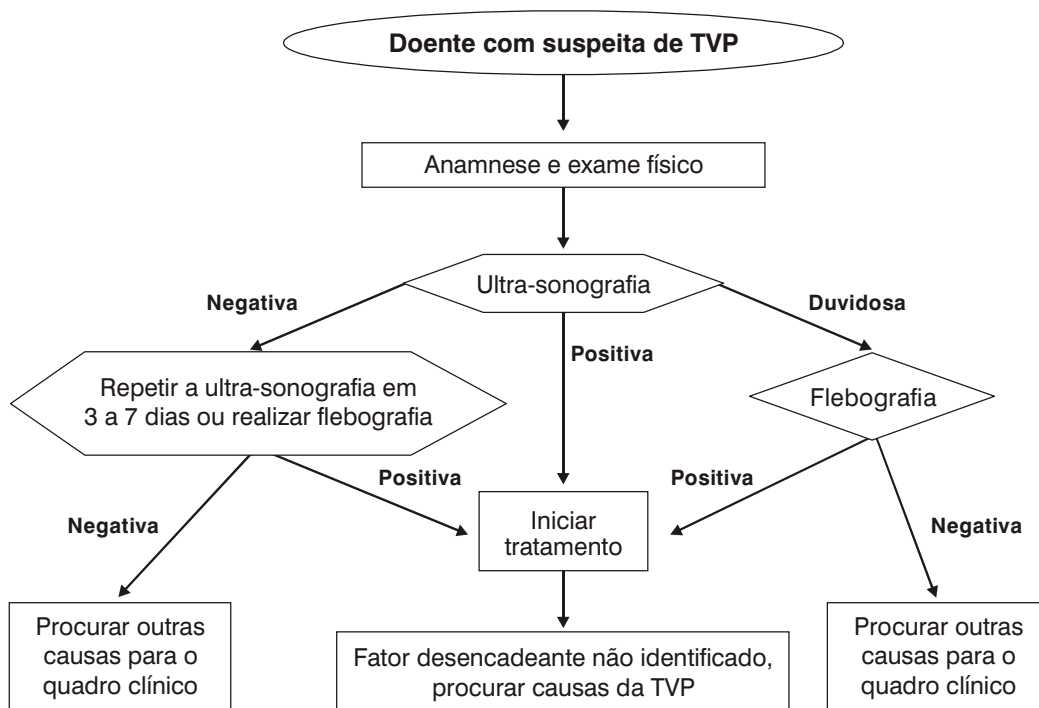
Doente com suspeita de TVP

Anamnese e exame físico

Ultra-sonografia

Negativa

Positiva

Duvidosa

Repetir a ultra-sonografia em 3 a 7 dias ou realizar flebografia

Flebografia

Negativa

Positiva

Positiva

Negativa

Iniciar tratamento

Procurar outras causas para o quadro clínico

Fator desencadeante não identificado, procurar causas da TVP

Procurar outras causas para o quadro clínico